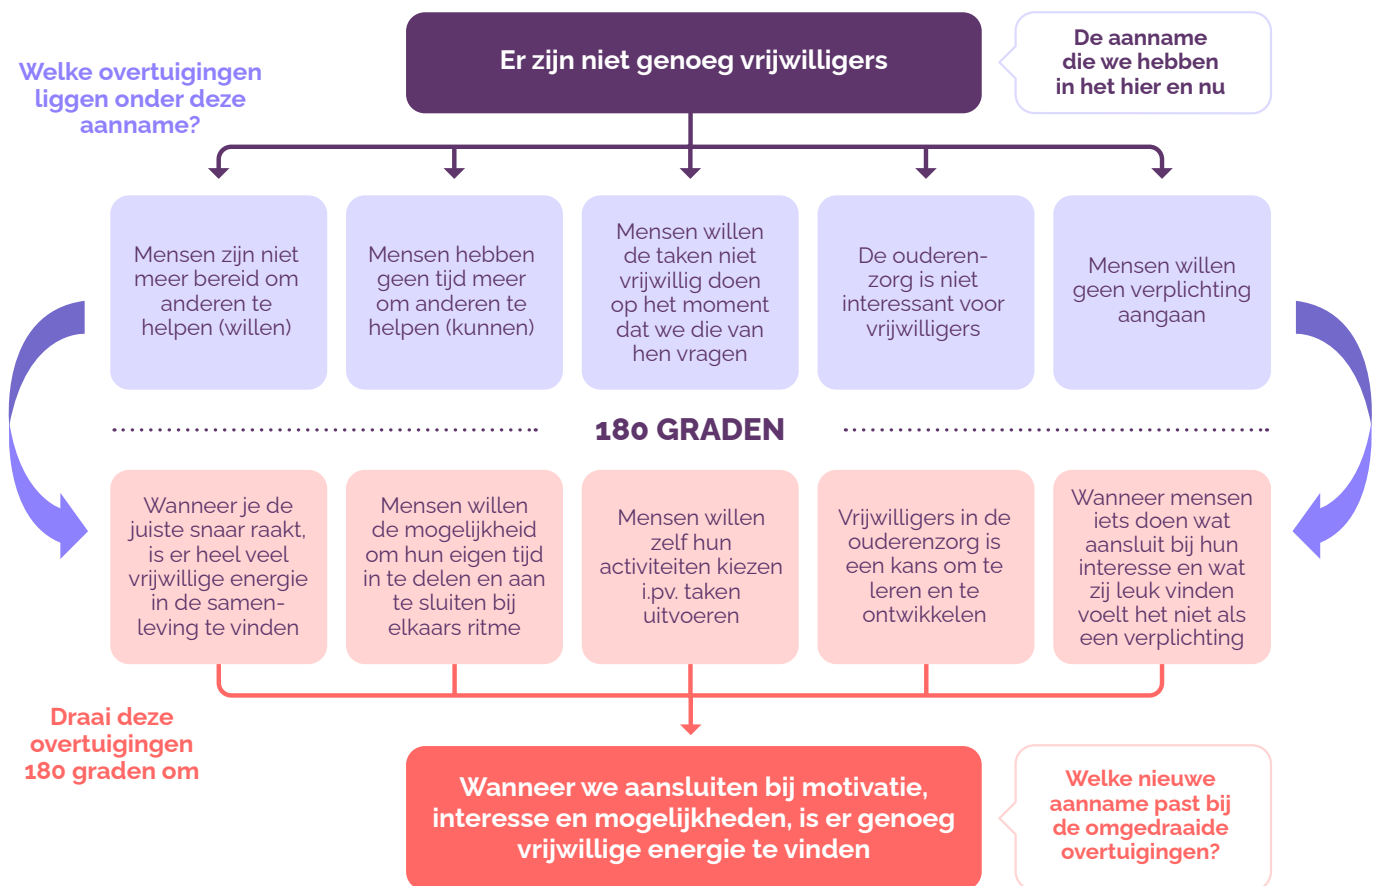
Welke overtuigingen liggen onder deze aanname?

Er zijn niet genoeg vrijwilligers

De aanname die we hebben in het hier en nu

Mensen zijn niet meer bereid om anderen te helpen (willen)

Mensen hebben geen tijd meer om anderen te helpen (kunnen)

Mensen willen de taken niet vrijwillig doen op het moment dat we die van hen vragen

De ouderenzorg is niet interessant voor vrijwilligers

Mensen willen geen verplichting aangaan

180 GRADEN

Wanneer je de juiste snaar raakt, is er heel veel vrijwillige energie in de samenleving te vinden

Mensen willen de mogelijkheid om hun eigen tijd in te delen en aan te sluiten bij elkaars ritme

Mensen willen zelf hun activiteiten kiezen i.pv. taken uitvoeren

Vrijwilligers in de ouderenzorg is een kans om te leren en te ontwikkelen

Wanneer mensen iets doen wat aansluit bij hun interesse en wat zij leuk vinden voelt het niet als een verplichting

Draai deze overtuigingen 180 graden om

Wanneer we aansluiten bij motivatie, interesse en mogelijkheden, is er genoeg vrijwillige energie te vinden

Welke nieuwe aanname past bij de omgedraaide overtuigingen?